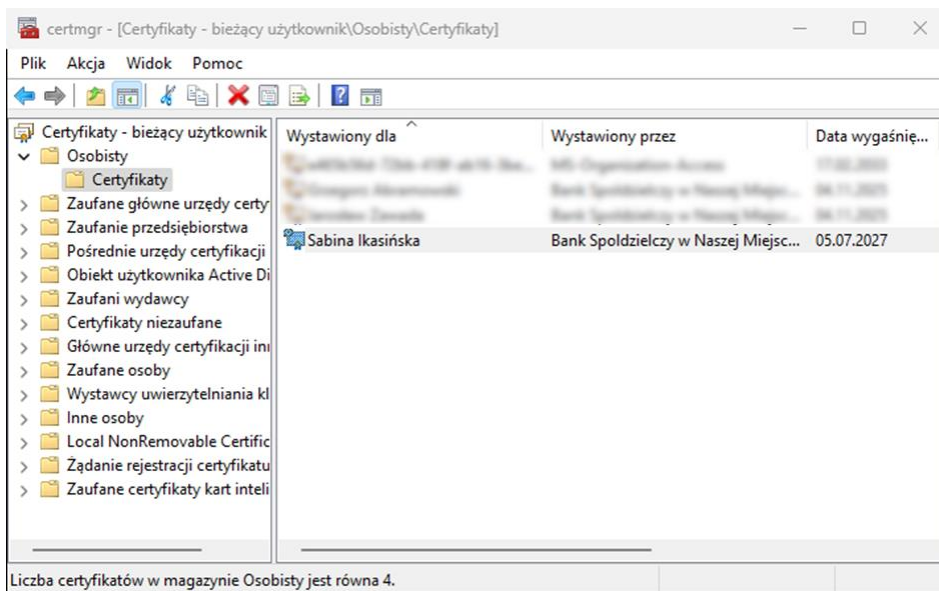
certmgr - [Certyfikaty - bieżący użytkownik\Osobisty\Certyfikaty]

Plik Akcja Widok Pomoc

Certyfikaty - bieżący użytkownik
Osobisty
Certyfikaty
Zaufane główne urzędy certy
Zaufanie przedsiębiorstwa
Pośrednie urzędy certyfikacji
Obiekt użytkownika Active Di
Zaufani wydawcy
Certyfikaty niezaufane
Główne urzędy certyfikacji in
Zaufane osoby
Wystawcy uwierzytelniania kl
Inne osoby
Local NonRemovable Certific
Żądanie rejestracji certyfikatu
Zaufane certyfikaty kart inteli

| Wystawiony dla | Wystawiony przez | Data wygaśnię... |
|---|---|---|
| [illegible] | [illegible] | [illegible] |
| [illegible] | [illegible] | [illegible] |
| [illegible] | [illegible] | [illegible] |
| Sabina Ikasińska | Bank Spoldzielczy w Naszej Miejsc... | 05.07.2027 |

Liczba certyfikatów w magazynie Osobisty jest równa 4.